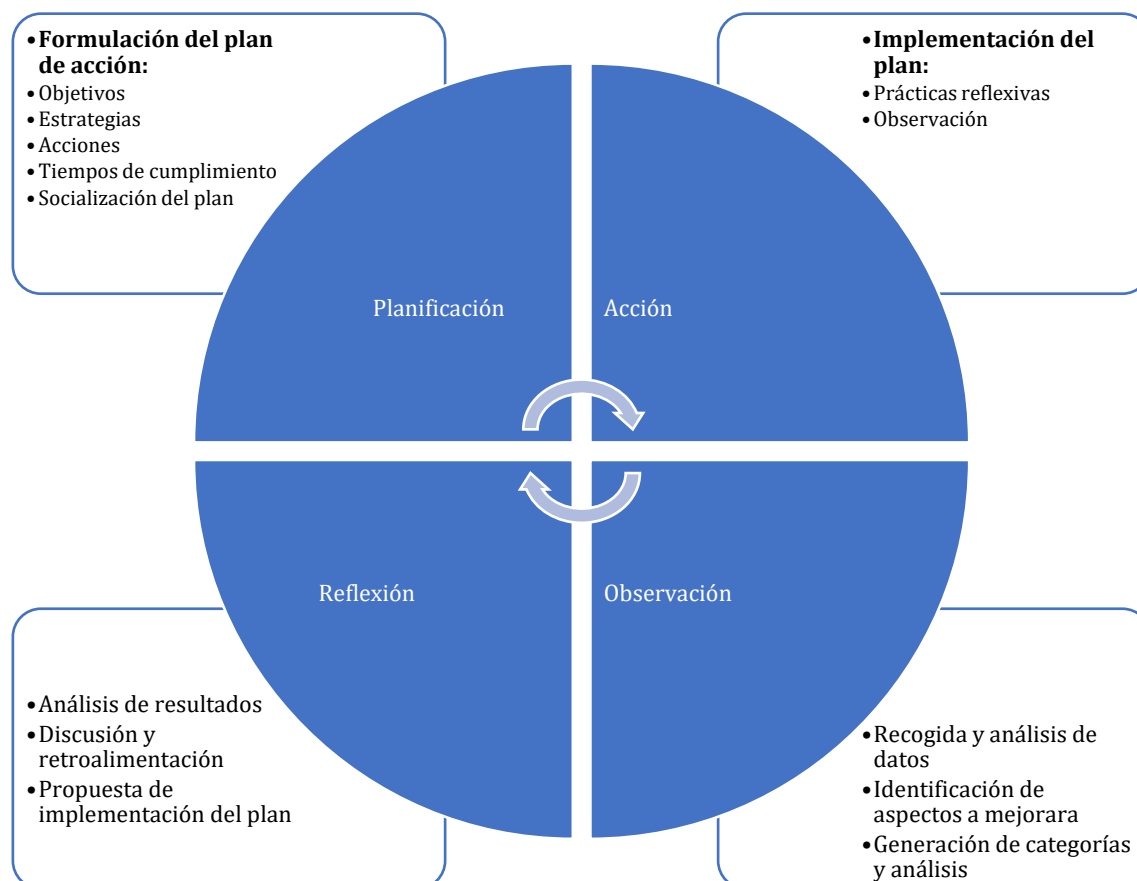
• **Formulación del plan de acción:**
• Objetivos
• Estrategias
• Acciones
• Tiempos de cumplimiento
• Socialización del plan

• **Implementación del plan:**
• Prácticas reflexivas
• Observación

Planificación

Acción

Reflexión

Observación

• Análisis de resultados
• Discusión y retroalimentación
• Propuesta de implementación del plan

• Recogida y análisis de datos
• Identificación de aspectos a mejorara
• Generación de categorías y análisis